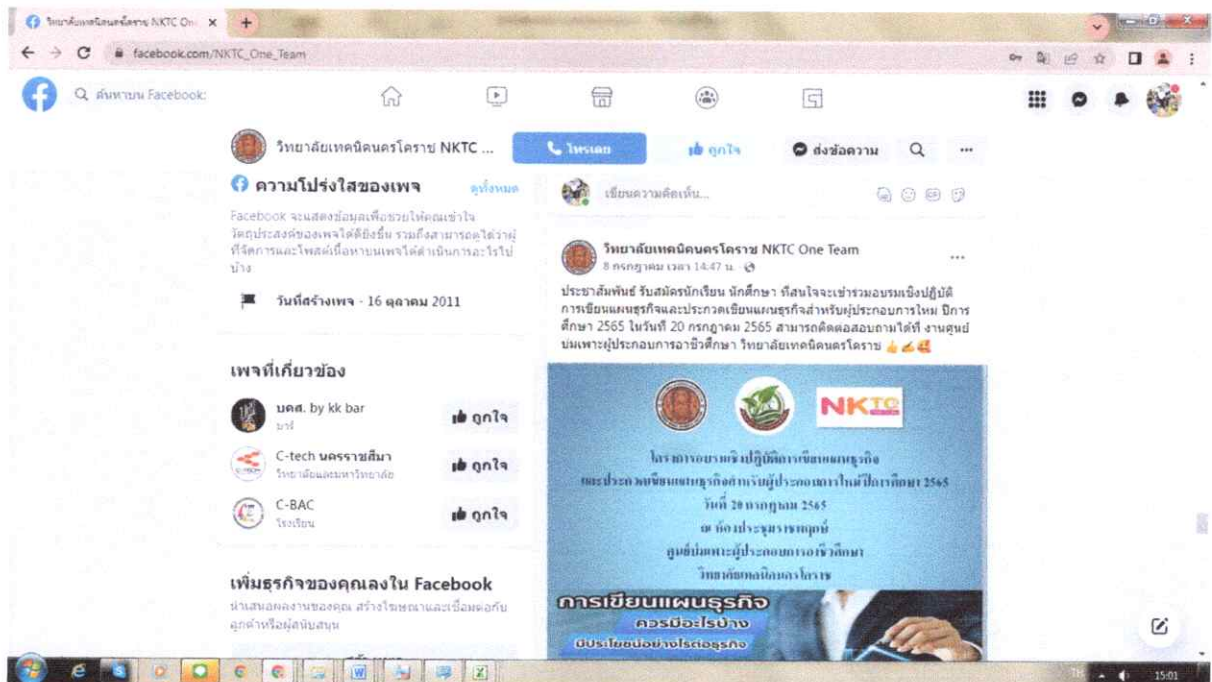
วิทยาลัยเทคนิคนครราชสีมา NKTC On ×

facebook.com/NKTC_One_Team

ค้นหาบน Facebook

วิทยาลัยเทคนิคนครโคราช NKTC ...

โทรเลย

ถูกใจ

ส่งข้อความ

ความโปร่งใสของเพจ

ดูทั้งหมด

Facebook จะแสดงข้อมูลเพื่อช่วยให้คุณเข้าใจวัตถุประสงค์ของเพจได้ดียิ่งขึ้น รวมถึงสามารถดูได้ว่าผู้ที่จัดการและโพสต์เนื้อหาบนเพจได้ดำเนินการอะไรไปบ้าง

วันที่สร้างเพจ · 16 ตุลาคม 2011

เพจที่เกี่ยวข้อง

นคส. by kk bar

บาร์

ถูกใจ

C-tech นครราชสีมา

วิทยาลัยและมหาวิทยาลัย

ถูกใจ

C-BAC

โรงเรียน

ถูกใจ

เพิ่มธุรกิจของคุณลงใน Facebook

นำเสนอผลงานของคุณ สร้างโฆษณาและเชื่อมต่อกับลูกค้าหรือผู้สนับสนุน

เขียนความคิดเห็น...

วิทยาลัยเทคนิคนครโคราช NKTC One Team

8 กรกฎาคม เวลา 14:47 น.

ประชาสัมพันธ์ รับสมัครนักเรียน นักศึกษา ที่สนใจจะเข้าร่วมอบรมเชิงปฏิบัติการเขียนแผนธุรกิจและประกวดเขียนแผนธุรกิจสำหรับผู้ประกอบการใหม่ ปีการศึกษา 2565 ในวันที่ 20 กรกฎาคม 2565 สามารถติดต่อสอบถามได้ที่ งานศูนย์บ่มเพาะผู้ประกอบการอาชีวศึกษา วิทยาลัยเทคนิคนครโคราช

NKTC

โครงการอบรมเชิงปฏิบัติการเขียนแผนธุรกิจ
และประกวดเขียนแผนธุรกิจสำหรับผู้ประกอบการใหม่ ปีการศึกษา 2565
วันที่ 20 กรกฎาคม 2565
ณ ห้องประชุมราชพฤกษ์
ศูนย์บ่มเพาะผู้ประกอบการอาชีวศึกษา
วิทยาลัยเทคนิคนครโคราช

การเขียนแผนธุรกิจ
ควรมีอะไรบ้าง
มีประโยชน์อย่างไรต่อธุรกิจ

15:01